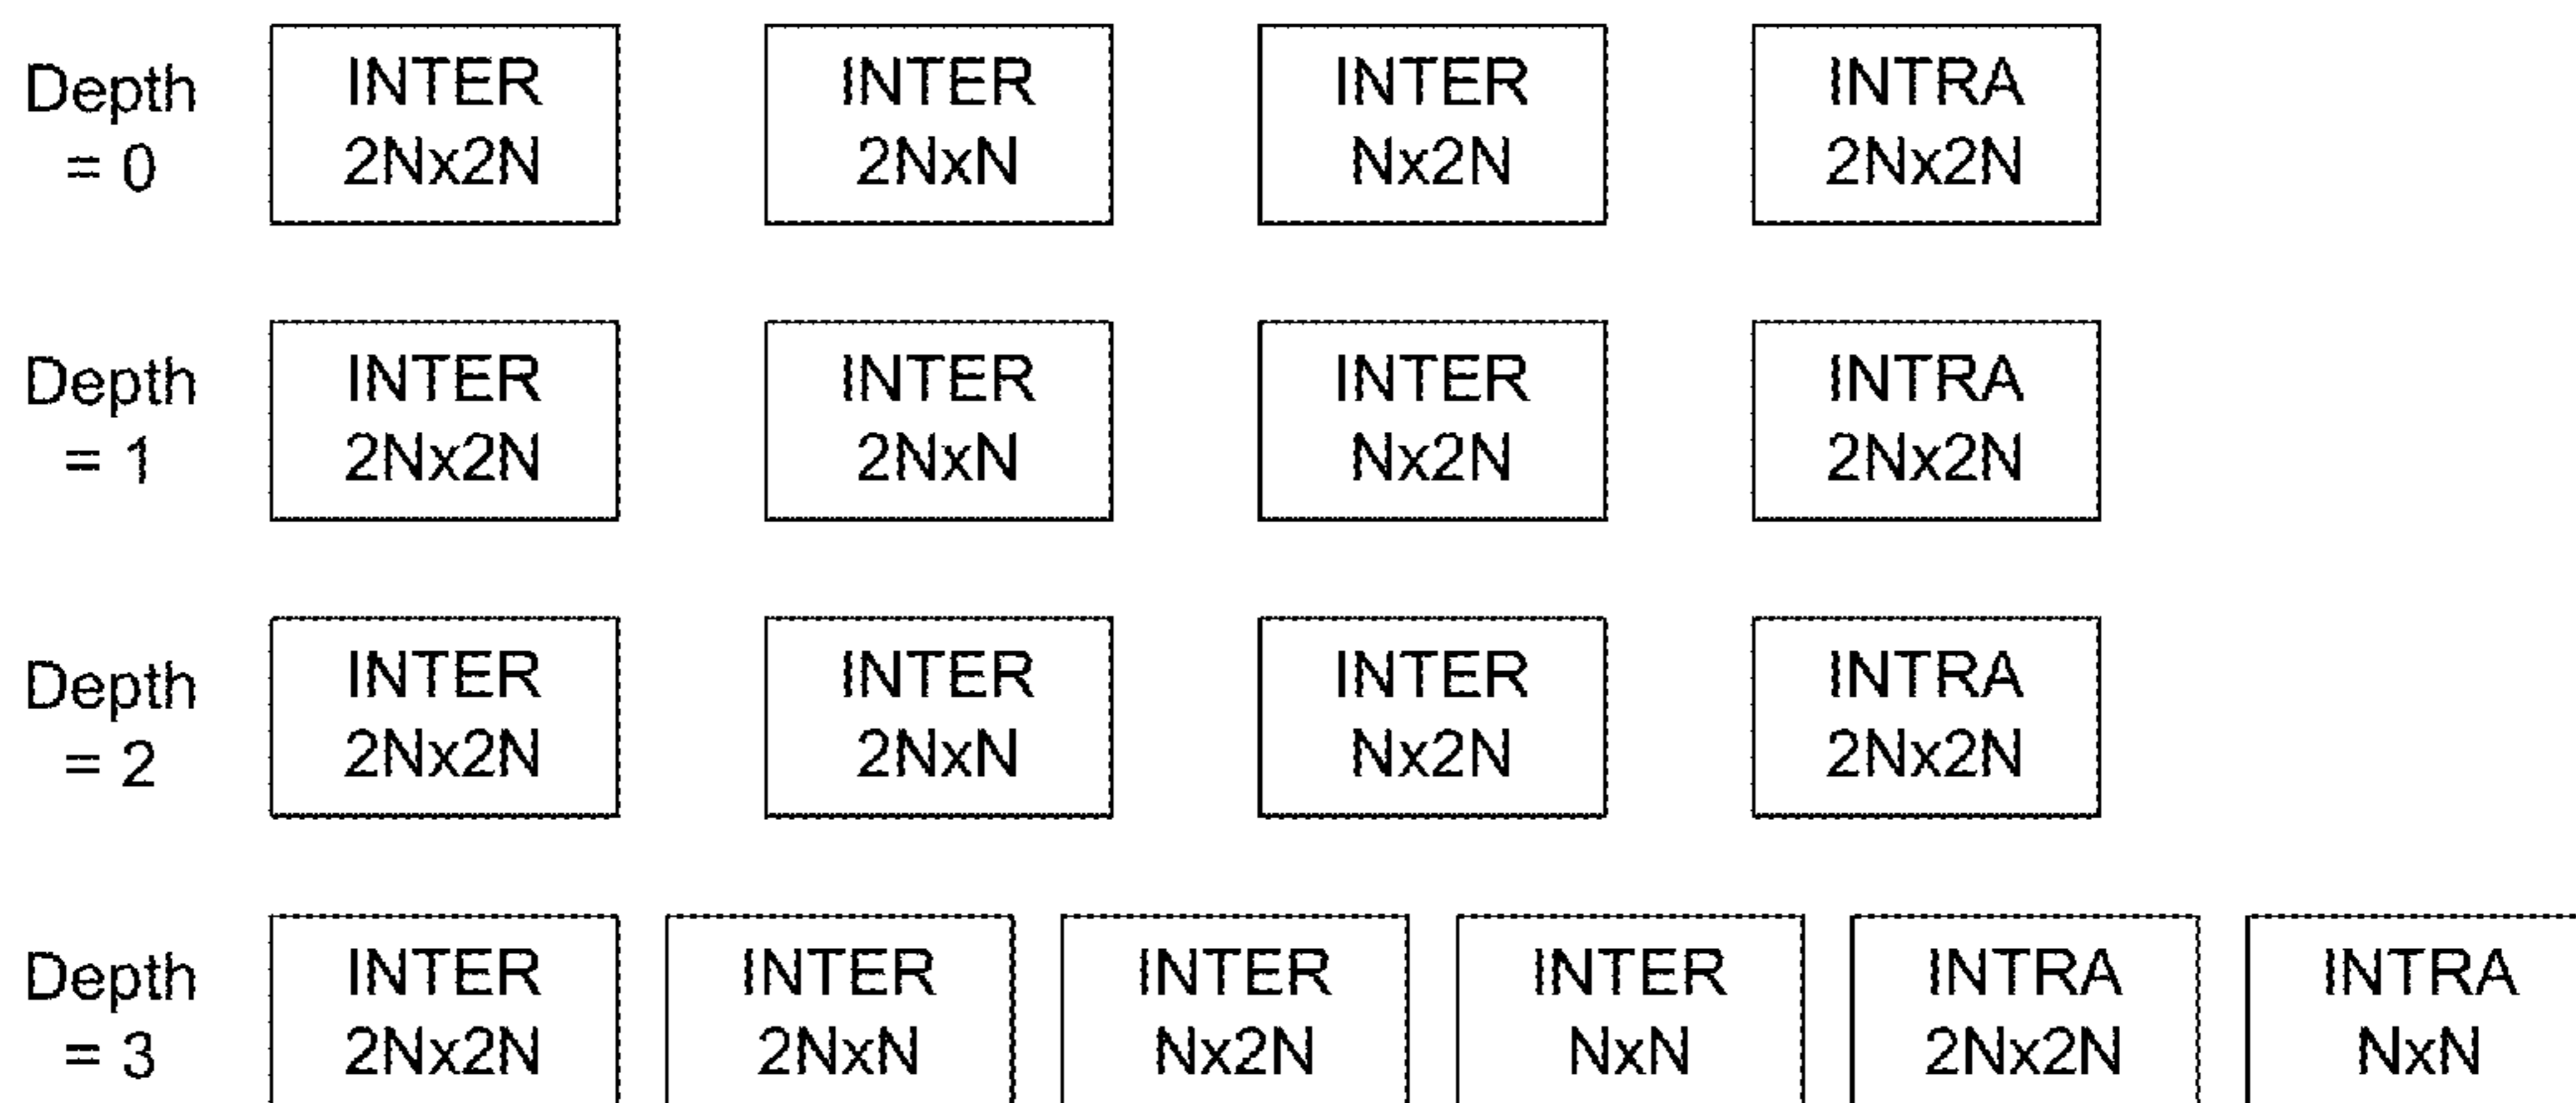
Depth = 0

INTER 2Nx2N

INTER 2NxN

INTER Nx2N

INTRA 2Nx2N

Depth = 1

INTER 2Nx2N

INTER 2NxN

INTER Nx2N

INTRA 2Nx2N

Depth = 2

INTER 2Nx2N

INTER 2NxN

INTER Nx2N

INTRA 2Nx2N

Depth = 3

INTER 2Nx2N

INTER 2NxN

INTER Nx2N

INTER NxN

INTRA 2Nx2N

INTRA NxN